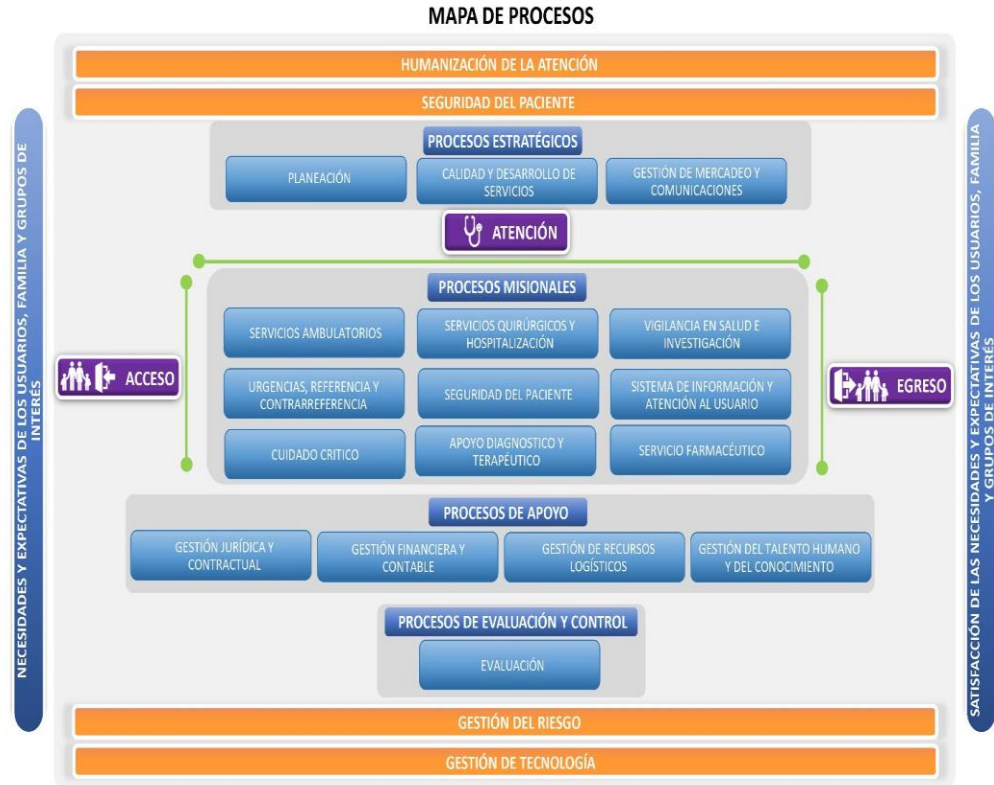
MAPA DE PROCESOS

HUMANIZACIÓN DE LA ATENCIÓN

SEGURIDAD DEL PACIENTE

NECESIDADES Y EXPECTATIVAS DE LOS USUARIOS, FAMILIA Y GRUPOS DE INTERÉS

PROCESOS ESTRATÉGICOS

PLANEACIÓN

CALIDAD Y DESARROLLO DE SERVICIOS

GESTIÓN DE MERCADEO Y COMUNICACIONES

ATENCIÓN

PROCESOS MISIONALES

ACCESO

SERVICIOS AMBULATORIOS

SERVICIOS QUIRÚRGICOS Y HOSPITALIZACIÓN

VIGILANCIA EN SALUD E INVESTIGACIÓN

URGENCIAS, REFERENCIA Y CONTRARREFERENCIA

SEGURIDAD DEL PACIENTE

SISTEMA DE INFORMACIÓN Y ATENCIÓN AL USUARIO

CUIDADO CRITICO

APOYO DIAGNOSTICO Y TERAPÉUTICO

SERVICIO FARMACÉUTICO

EGRESO

PROCESOS DE APOYO

GESTIÓN JURÍDICA Y CONTRACTUAL

GESTIÓN FINANCIERA Y CONTABLE

GESTIÓN DE RECURSOS LOGÍSTICOS

GESTIÓN DEL TALENTO HUMANO Y DEL CONOCIMIENTO

PROCESOS DE EVALUACIÓN Y CONTROL

EVALUACIÓN

SATISFACCIÓN DE LAS NECESIDADES Y EXPECTATIVAS DE LOS USUARIOS, FAMILIA Y GRUPOS DE INTERÉS

GESTIÓN DEL RIESGO

GESTIÓN DE TECNOLOGÍA